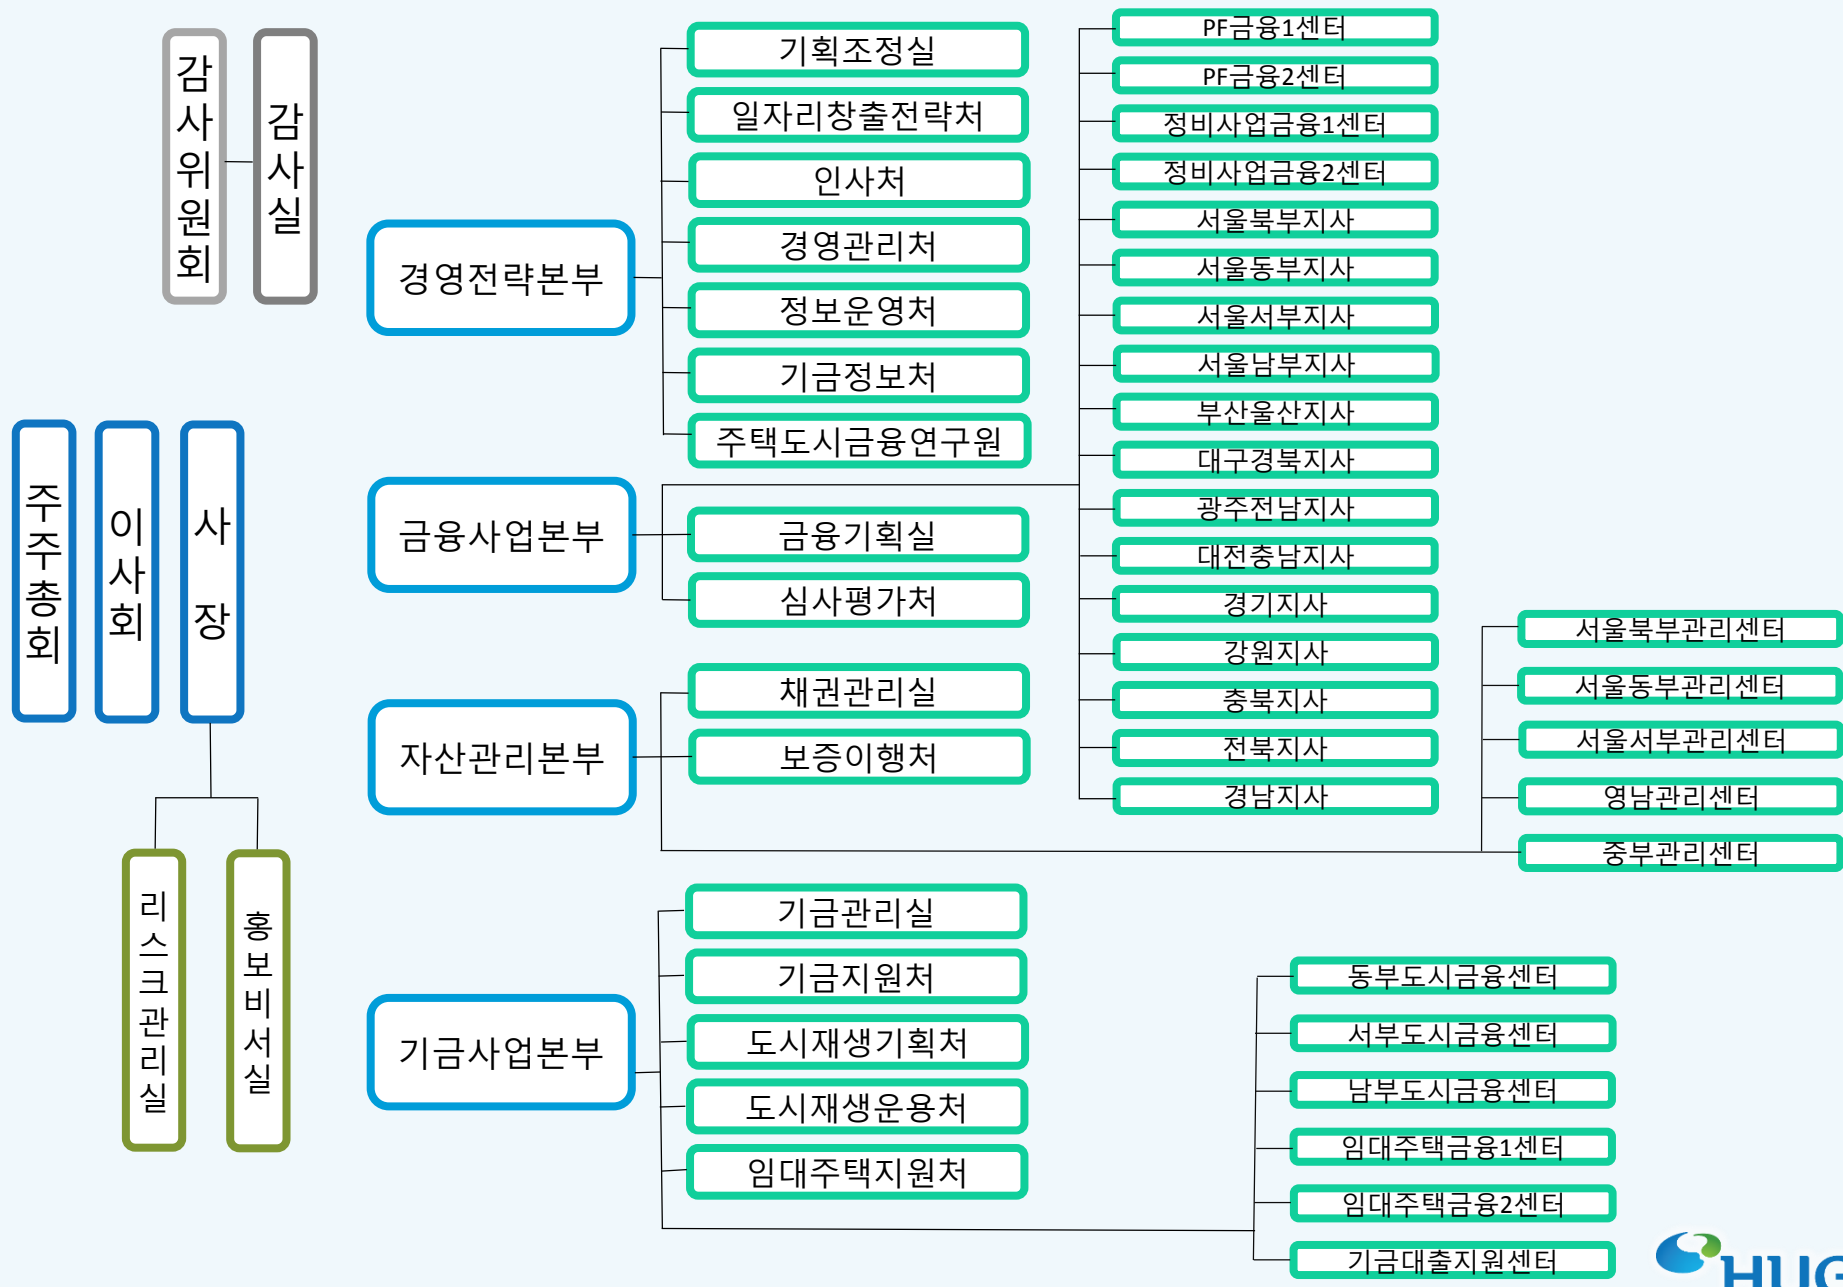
감사위원회

감사실

주주총회

이사회

사장

리스크관리실

홍보비서실

경영전략본부

기획조정실

일자리창출전략처

인사처

경영관리처

정보운영처

기금정보처

주택도시금융연구원

금융사업본부

금융기획실

심사평가처

자산관리본부

채권관리실

보증이행처

기금사업본부

기금관리실

기금지원처

도시재생기획처

도시재생운용처

임대주택지원처

PF금융1센터

PF금융2센터

정비사업금융1센터

정비사업금융2센터

서울북부지사

서울동부지사

서울서부지사

서울남부지사

부산울산지사

대구경북지사

광주전남지사

대전충남지사

경기지사

강원지사

충북지사

전북지사

경남지사

서울북부관리센터

서울동부관리센터

서울서부관리센터

영남관리센터

중부관리센터

동부도시금융센터

서부도시금융센터

남부도시금융센터

임대주택금융1센터

임대주택금융2센터

기금대출지원센터

HUG